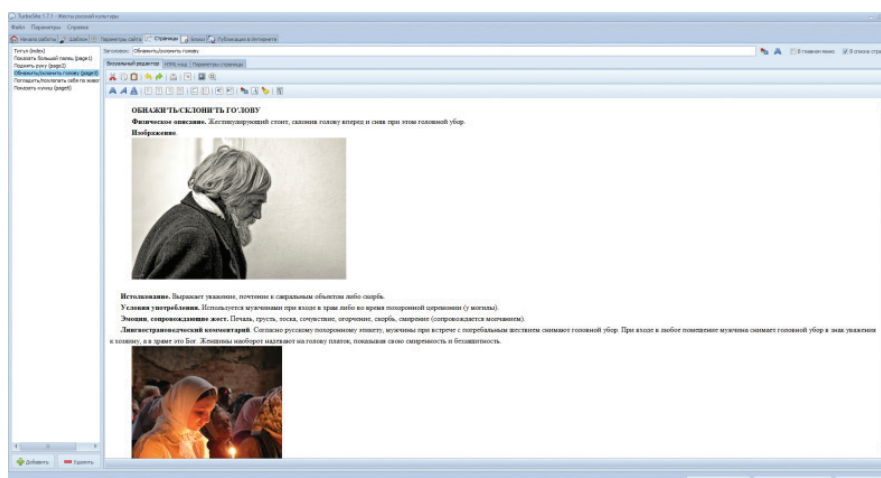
TurboSite 1.7.1 - Жесты русской культуры

Файл Параметры Справка

Начало работы Шаблон Параметры сайта Страницы Блоки Публикация в Интернете

Титул (index)
Показать большой палец (page1)
Поднять руку (page2)
Обнажить/склонить голову (page3)
Погладить/похлопать себя по живот
Показать кулак (page5)

Заголовок: Обнажить/склонить голову

В главном меню В списке стра

Визуальный редактор HTML-код Параметры страницы

ОБНАЖИТЬ/СКЛОНИТЬ ГОЛОВУ

Физическое описание. Жестикулирующий стоит, склоняя голову вперед и сняв при этом головной убор.

Изображение.

Истолкование. Выражает уважение, почтение к сакральным объектам либо скорбь.

Условия употребления. Используется мужчинами при входе в храм либо во время похоронной церемонии (у могилы).

Эмоция, сопровождающие жест. Печаль, грусть, тоска, сочувствие, огорчение, скорбь, смирение (сопровождается молчанием).

Лингвострановедческий комментарий. Согласно русскому похоронному этикету, мужчины при встрече с погребальным шествием снимают головной убор. При входе в любое помещение мужчина снимает головной убор в знак уважения к хозяину, а в храме это Бог. Женщины наоборот надевают на голову платок, показывая свою смиренность и безвинность.

Добавить Удалить